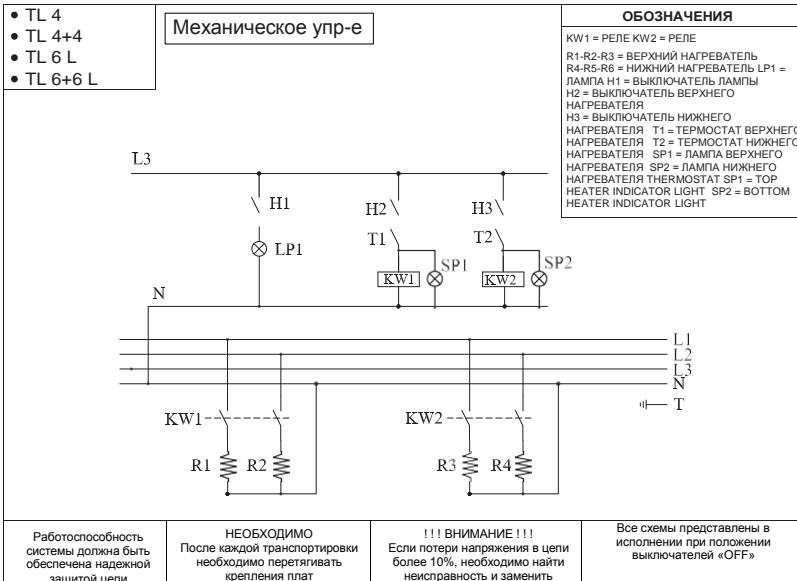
• TL 4
• TL 4+4
• TL 6 L
• TL 6+6 L

Механическое упр-е

ОБОЗНАЧЕНИЯ

KW1 = РЕЛЕ KW2 = РЕЛЕ

R1-R2-R3 = ВЕРХНИЙ НАГРЕВАТЕЛЬ R4-R5-R6 = НИЖНИЙ НАГРЕВАТЕЛЬ LP1 = ЛАМПА H1 = ВЫКЛЮЧАТЕЛЬ ЛАМПЫ H2 = ВЫКЛЮЧАТЕЛЬ ВЕРХНЕГО НАГРЕВАТЕЛЯ H3 = ВЫКЛЮЧАТЕЛЬ НИЖНЕГО НАГРЕВАТЕЛЯ T1 = ТЕРМОСТАТ ВЕРХНЕГО НАГРЕВАТЕЛЯ T2 = ТЕРМОСТАТ НИЖНЕГО НАГРЕВАТЕЛЯ SP1 = ЛАМПА ВЕРХНЕГО НАГРЕВАТЕЛЯ SP2 = ЛАМПА НИЖНЕГО НАГРЕВАТЕЛЯ THERMOSTAT SP1 = TOP HEATER INDICATOR LIGHT SP2 = BOTTOM HEATER INDICATOR LIGHT

L3
H1
LP1
H2
T1
KW1
SP1
H3
T2
KW2
SP2
N
L1
L2
L3
N
T
KW1
R1
R2
KW2
R3
R4

Работоспособность системы должна быть обеспечена надежной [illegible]

НЕОБХОДИМО
После каждой транспортировки необходимо перетягивать крепления плат

! ! ! ВНИМАНИЕ ! ! !
Если потери напряжения в цепи более 10%, необходимо найти неисправность и заменить

Все схемы представлены в исполнении при положении выключателей «OFF»